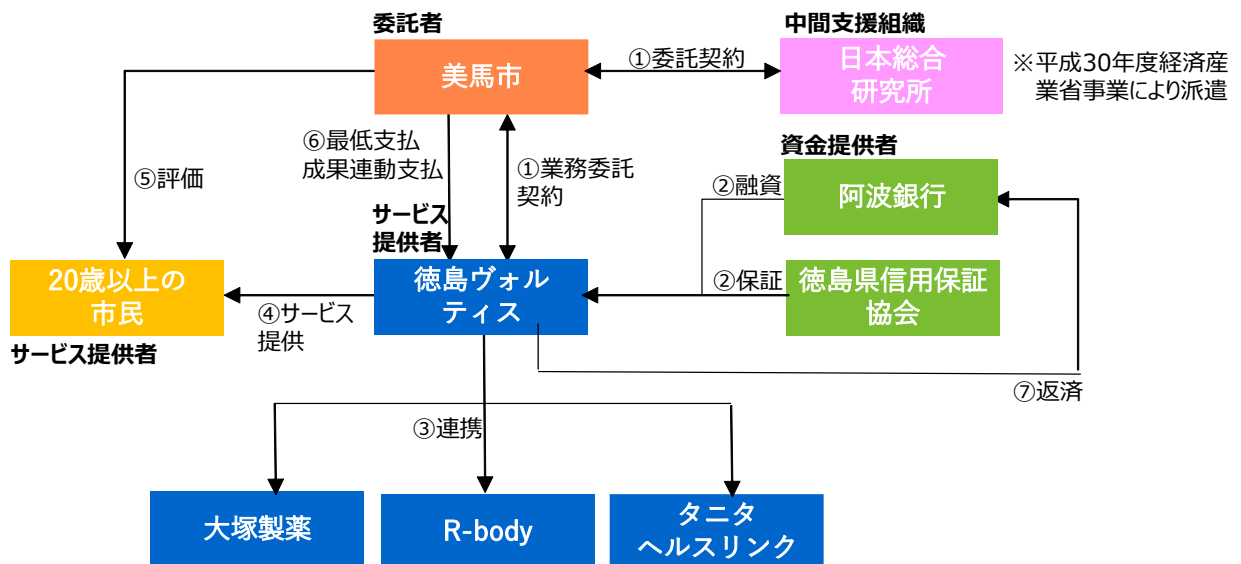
委託者

美馬市

中間支援組織

日本総合研究所

※平成30年度経済産業省事業により派遣

①委託契約

⑥最低支払
成果連動支払

①業務委託
契約

⑤評価

資金提供者

阿波銀行

②融資

サービス
提供者

徳島ヴォルティス

②保証

徳島県信用保証協会

20歳以上の市民

サービス提供者

④サービス
提供

⑦返済

③連携

大塚製薬

R-body

タニタ
ヘルスリンク